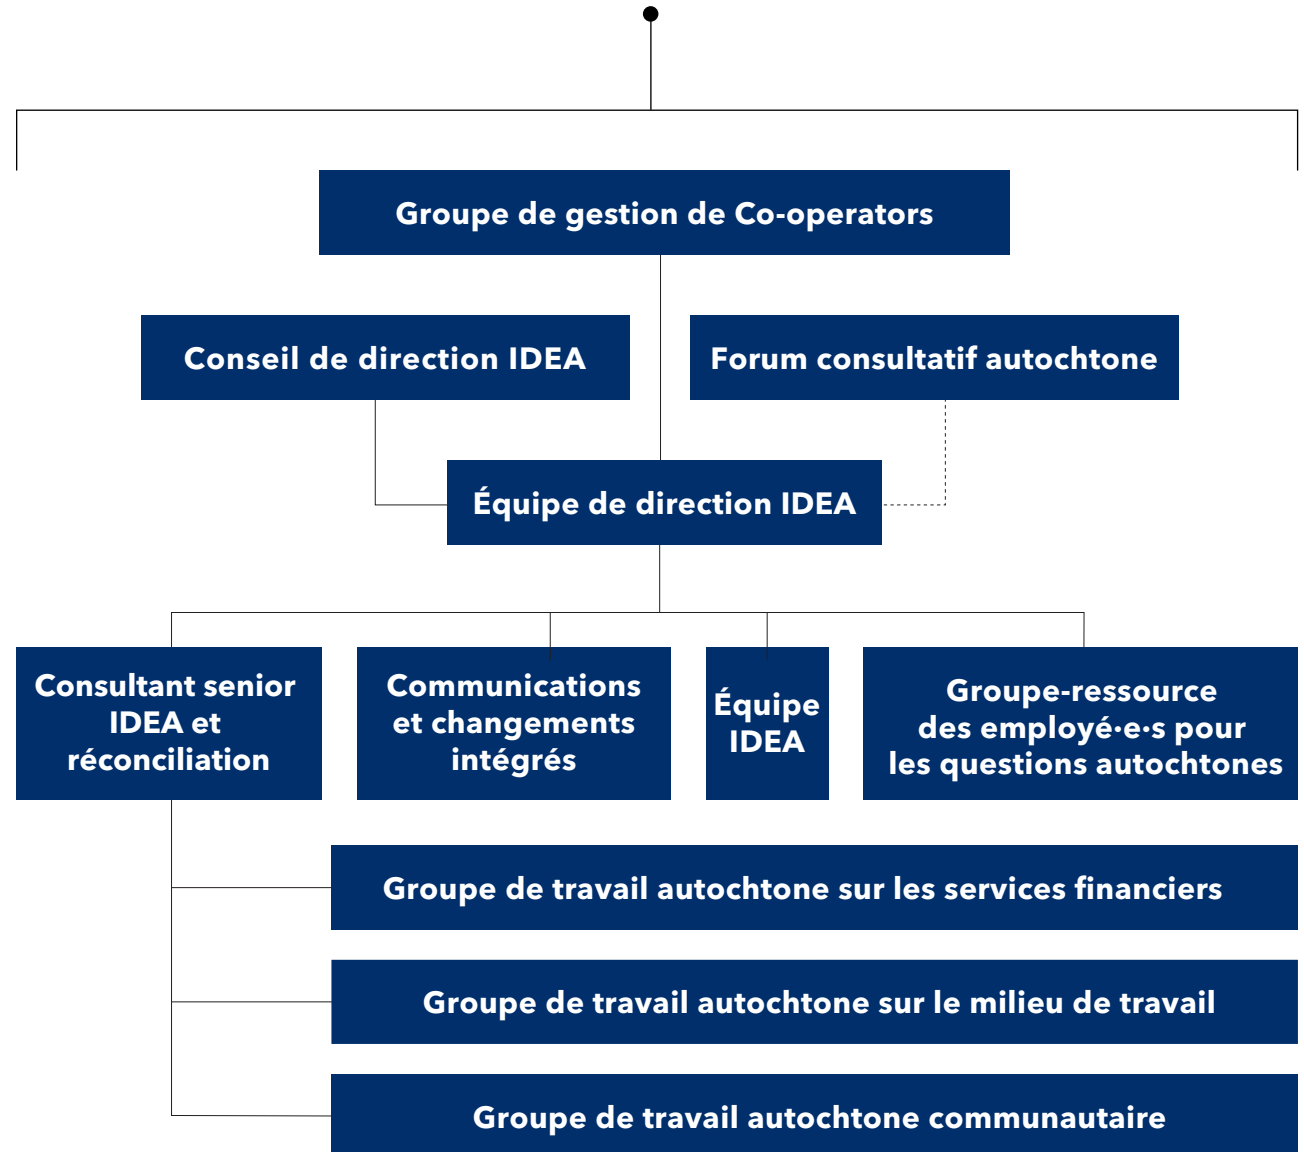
Groupe de gestion de Co-operators

Conseil de direction IDEA

Forum consultatif autochtone

Équipe de direction IDEA

Consultant senior IDEA et réconciliation

Communications et changements intégrés

Équipe IDEA

Groupe-ressource des employé·e·s pour les questions autochtones

Groupe de travail autochtone sur les services financiers

Groupe de travail autochtone sur le milieu de travail

Groupe de travail autochtone communautaire